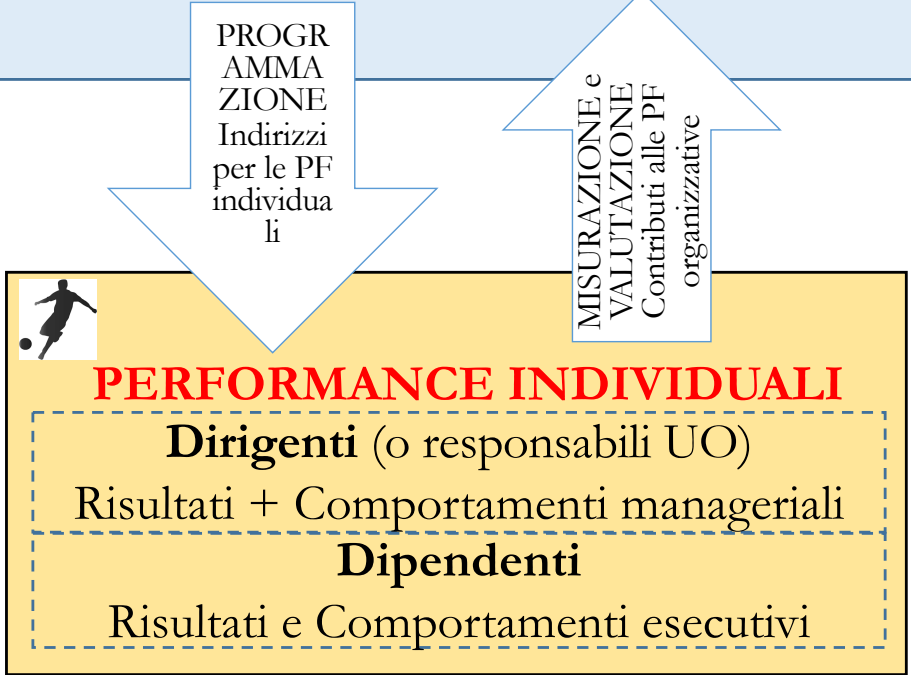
PROGRAMMAZIONE
Indirizzi per le PF individuali

MISURAZIONE e VALUTAZIONE
Contributi alle PF organizzative

PERFORMANCE INDIVIDUALI

**Dirigenti** (o responsabili UO)
Risultati + Comportamenti manageriali

**Dipendenti**
Risultati e Comportamenti esecutivi